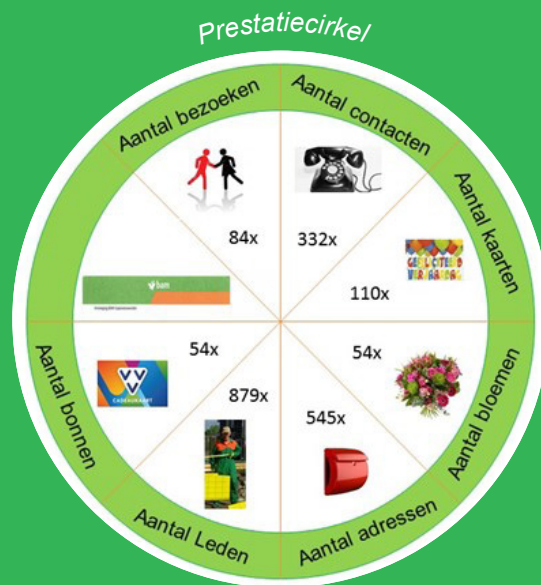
Prestatiecirkel

Aantal bezoeken

Aantal contacten

Aantal kaarten

Aantal bloemen

Aantal adressen

Aantal Leden

Aantal bonnen

84x

332x

110x

54x

545x

879x

54x

VVV CADEAUKAART

GEFELICITEERD VERJAARDAG